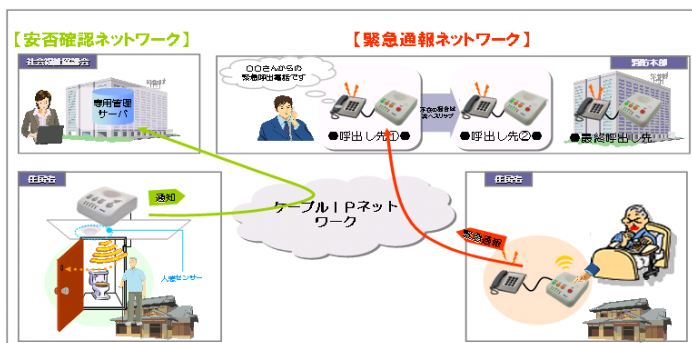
【安否確認ネットワーク】

【緊急通報ネットワーク】

社会福祉協議会

専用管理サーバ

○○さんからの緊急呼出電話です

不在の場合は次へスリップ

消防本部

●呼出し先①●

●呼出し先②●

●最終呼出し先

住民宅

通知

人感センサー

ケーブルIPネットワーク

住民宅

緊急通報